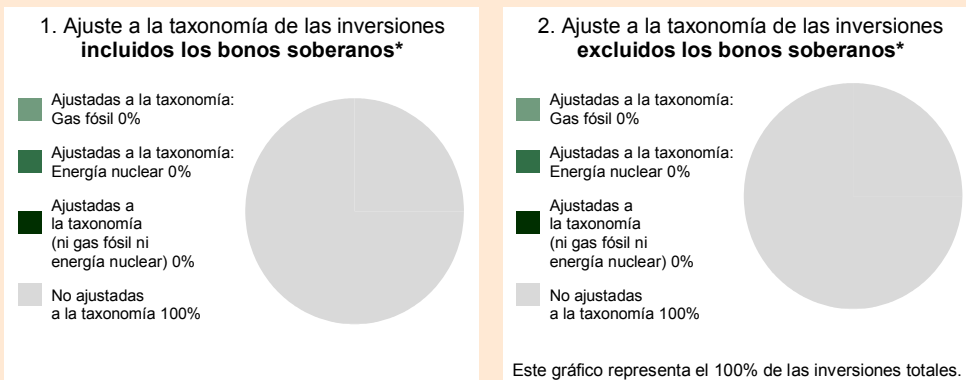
1. Ajuste a la taxonomía de las inversiones **incluidos los bonos soberanos***

Ajustadas a la taxonomía: Gas fósil 0%

Ajustadas a la taxonomía: Energía nuclear 0%

Ajustadas a la taxonomía (ni gas fósil ni energía nuclear) 0%

No ajustadas a la taxonomía 100%

2. Ajuste a la taxonomía de las inversiones **excluidos los bonos soberanos***

Ajustadas a la taxonomía: Gas fósil 0%

Ajustadas a la taxonomía: Energía nuclear 0%

Ajustadas a la taxonomía (ni gas fósil ni energía nuclear) 0%

No ajustadas a la taxonomía 100%

Este gráfico representa el 100% de las inversiones totales.